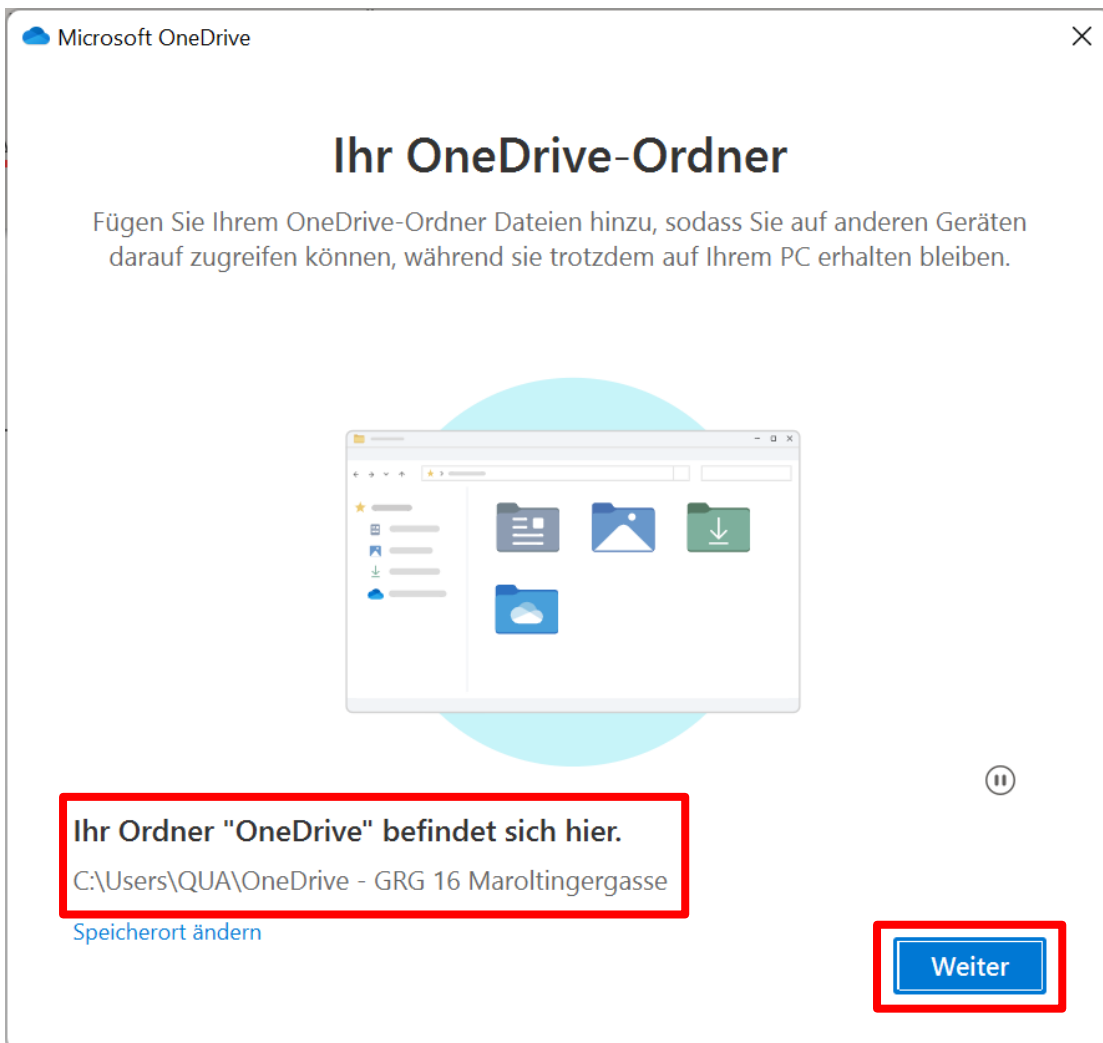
Microsoft OneDrive

Ihr OneDrive-Ordner

Fügen Sie Ihrem OneDrive-Ordner Dateien hinzu, sodass Sie auf anderen Geräten darauf zugreifen können, während sie trotzdem auf Ihrem PC erhalten bleiben.

Ihr Ordner "OneDrive" befindet sich hier.

C:\Users\QUA\OneDrive - GRG 16 Maroltingergasse

Speicherort ändern

Weiter